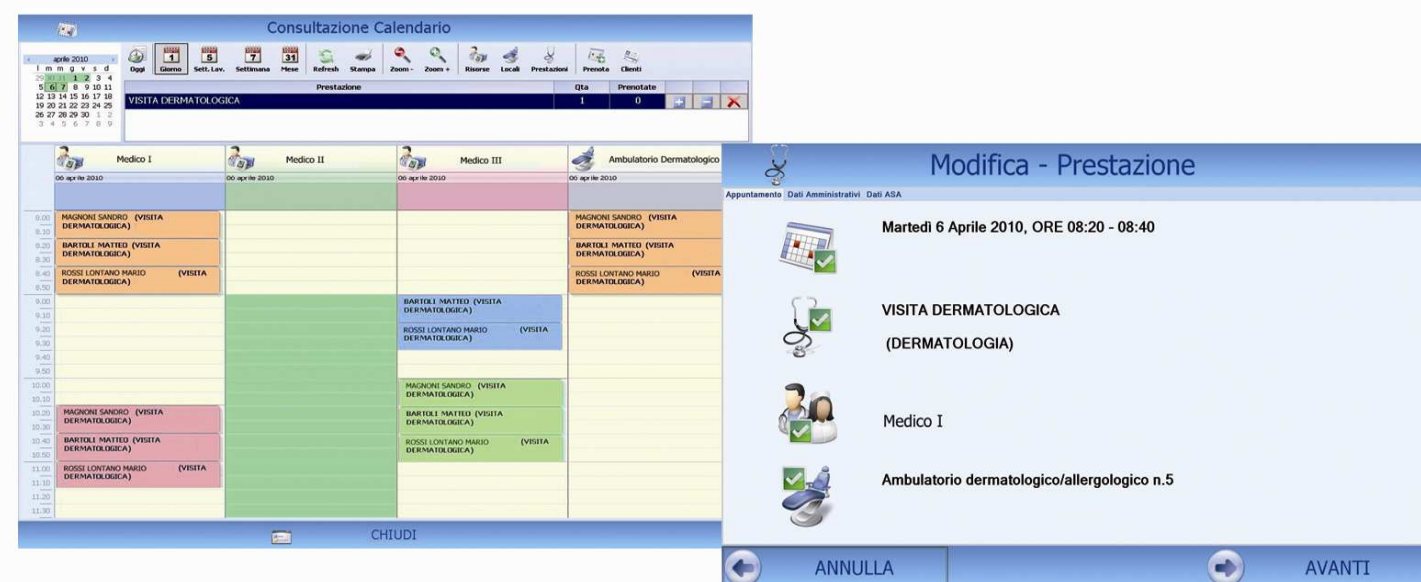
Consultazione Calendario

aprile 2010
l m m g v s d
29 30 31 1 2 3 4
5 6 7 8 9 10 11
12 13 14 15 16 17 18
19 20 21 22 23 24 25
26 27 28 29 30 1 2
3 4 5 6 7 8 9

Oggi Giorno Sett. Lav. Settimana Mese Refresh Stampa Zoom - Zoom + Risorse Locali Prestazioni Prenota Clienti

1 5 7 31

| Prestazione | Qta | Prenotate |
|---|---|---|
| VISITA DERMATOLOGICA | 1 | 0 |

Medico I
06 aprile 2010

Medico II
06 aprile 2010

Medico III
06 aprile 2010

Ambulatorio Dermatologico
06 aprile 2010

8.00 8.10 8.20 8.30 8.40 8.50 9.00 9.10 9.20 9.30 9.40 9.50 10.00 10.10 10.20 10.30 10.40 10.50 11.00 11.10 11.20 11.30

MAGNONI SANDRO (VISITA DERMATOLOGICA)
BARTOLI MATTEO (VISITA DERMATOLOGICA)
ROSSI LONTANO MARIO (VISITA DERMATOLOGICA)

MAGNONI SANDRO (VISITA DERMATOLOGICA)
BARTOLI MATTEO (VISITA DERMATOLOGICA)
ROSSI LONTANO MARIO (VISITA DERMATOLOGICA)

BARTOLI MATTEO (VISITA DERMATOLOGICA)
ROSSI LONTANO MARIO (VISITA DERMATOLOGICA)

MAGNONI SANDRO (VISITA DERMATOLOGICA)
BARTOLI MATTEO (VISITA DERMATOLOGICA)
ROSSI LONTANO MARIO (VISITA DERMATOLOGICA)

MAGNONI SANDRO (VISITA DERMATOLOGICA)
BARTOLI MATTEO (VISITA DERMATOLOGICA)
ROSSI LONTANO MARIO (VISITA DERMATOLOGICA)

CHIUDI

Modifica - Prestazione

Appuntamento Dati Amministrativi Dati ASA

Martedì 6 Aprile 2010, ORE 08:20 - 08:40

VISITA DERMATOLOGICA

(DERMATOLOGIA)

Medico I

Ambulatorio dermatologico/allergologico n.5

ANNULLA

AVANTI